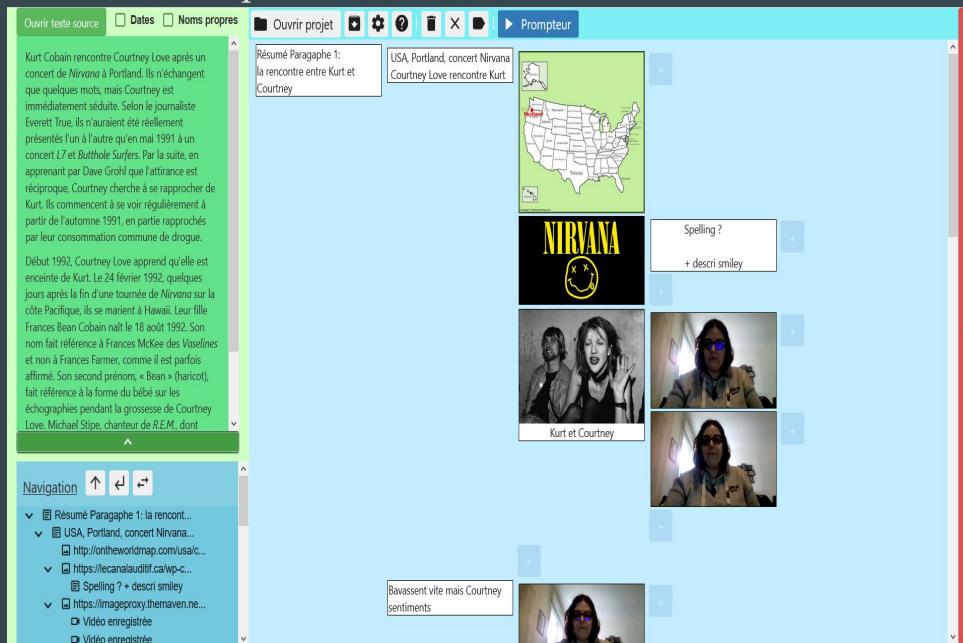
Ouvrir texte source
Dates
Noms propres

Kurt Cobain rencontre Courtney Love après un concert de Nirvana à Portland. Ils n'échangent que quelques mots, mais Courtney est immédiatement séduite. Selon le journaliste Everett True, ils n'auraient été réellement présentés l'un à l'autre qu'en mai 1991 à un concert L7 et Butthole Surfers. Par la suite, en apprenant par Dave Grohl que l'attirance est réciproque, Courtney cherche à se rapprocher de Kurt. Ils commencent à se voir régulièrement à partir de l'automne 1991, en partie rapprochés par leur consommation commune de drogue.

Début 1992, Courtney Love apprend qu'elle est enceinte de Kurt. Le 24 février 1992, quelques jours après la fin d'une tournée de Nirvana sur la côte Pacifique, ils se marient à Hawaii. Leur fille Frances Bean Cobain naît le 18 août 1992. Son nom fait référence à Frances McKee des Vaselines et non à Frances Farmer, comme il est parfois affirmé. Son second prénom, « Bean » (haricot), fait référence à la forme du bébé sur les échographies pendant la grossesse de Courtney Love. Michael Stipe, chanteur de R.E.M., dont

Navigation
Résumé Paragaphe 1: la rencont...
USA, Portland, concert Nirvana...
http://ontheworldmap.com/usa/c...
https://lecanalauditif.ca/wp-c...
Spelling ? + descri smiley
https://imageproxy.themaven.ne...
Vidéo enregistrée
Vidéo enregistrée

Ouvrir projet
Prompteur

Résumé Paragaphe 1: la rencontre entre Kurt et Courtney

USA, Portland, concert Nirvana Courtney Love rencontre Kurt

Texas

NIRVANA

Spelling ?

+ descri smiley

Kurt et Courtney

Bavassent vite mais Courtney sentiments